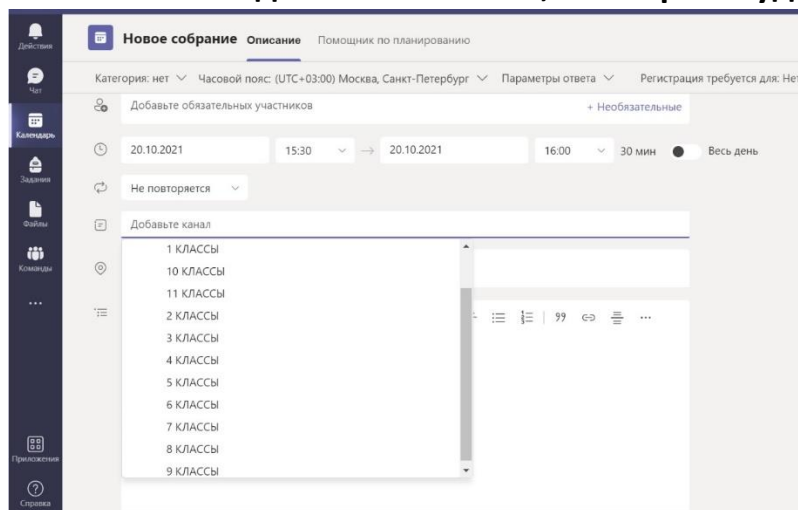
Действия
Чат
Календарь
Задания
Файлы
Команды
...
Приложения
Справка

Новое собрание Описание Помощник по планированию

Категория: нет Часовой пояс: (UTC+03:00) Москва, Санкт-Петербург Параметры ответа Регистрация требуется для: Не

Добавьте обязательных участников + Необязательные

20.10.2021 15:30 → 20.10.2021 16:00 30 мин Весь день

Не повторяется

Добавьте канал

1 КЛАССЫ
10 КЛАССЫ
11 КЛАССЫ
2 КЛАССЫ
3 КЛАССЫ
4 КЛАССЫ
5 КЛАССЫ
6 КЛАССЫ
7 КЛАССЫ
8 КЛАССЫ
9 КЛАССЫ